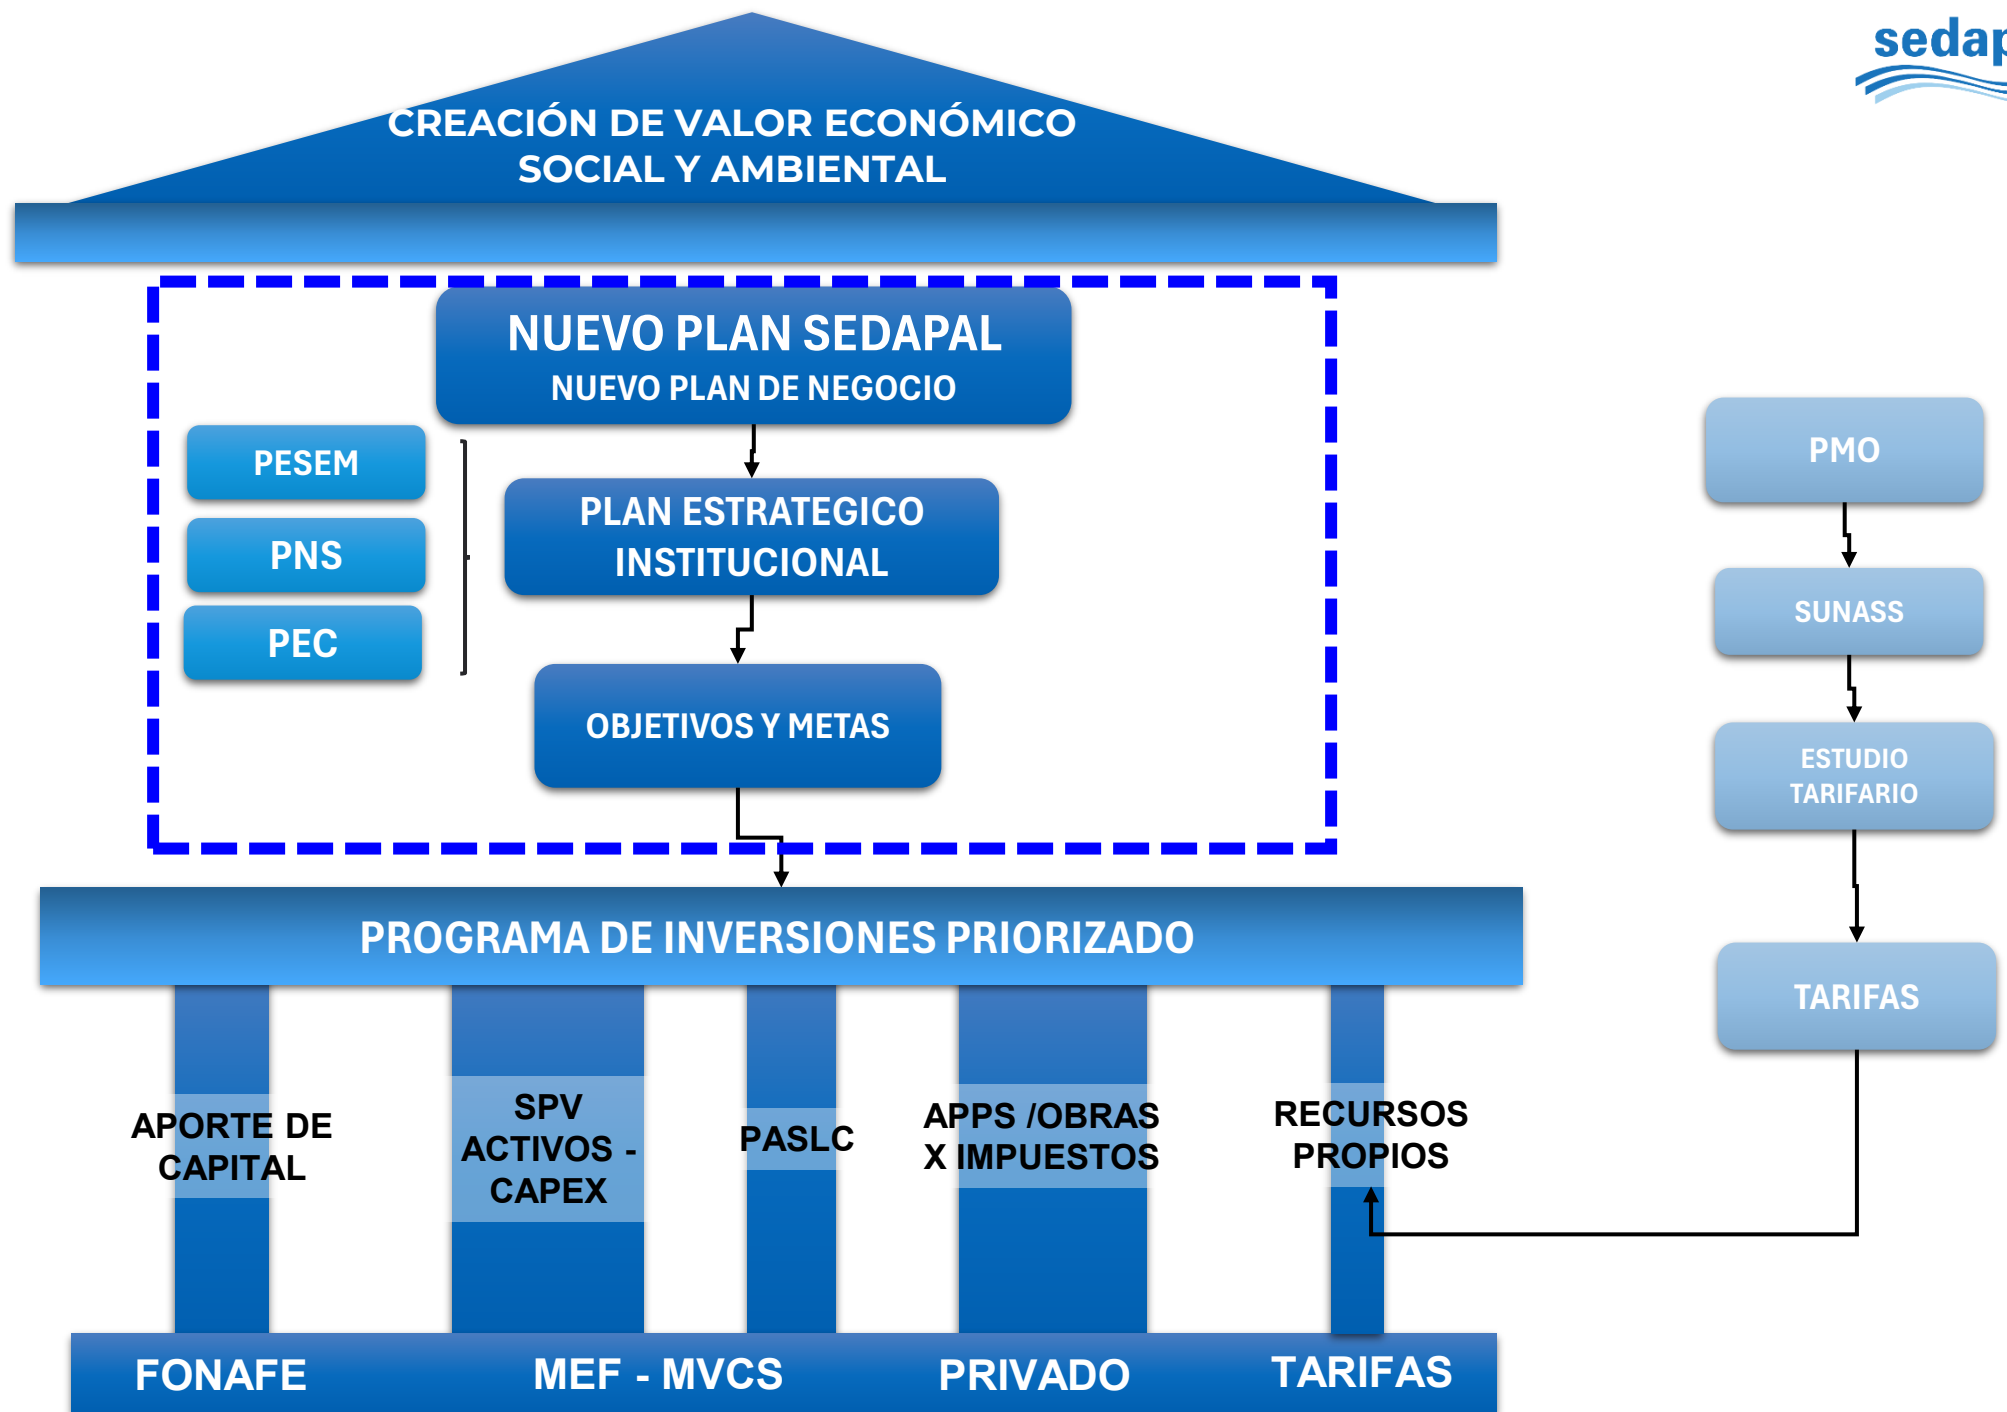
sedap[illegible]

CREACIÓN DE VALOR ECONÓMICO SOCIAL Y AMBIENTAL

NUEVO PLAN SEDAPAL
NUEVO PLAN DE NEGOCIO

PESEM

PNS

PEC

PLAN ESTRATEGICO INSTITUCIONAL

OBJETIVOS Y METAS

PMO

SUNASS

ESTUDIO TARIFARIO

TARIFAS

PROGRAMA DE INVERSIONES PRIORIZADO

APORTE DE CAPITAL

SPV ACTIVOS - CAPEX

PASLC

APPS /OBRAS X IMPUESTOS

RECURSOS PROPIOS

FONAFE

MEF - MVCS

PRIVADO

TARIFAS